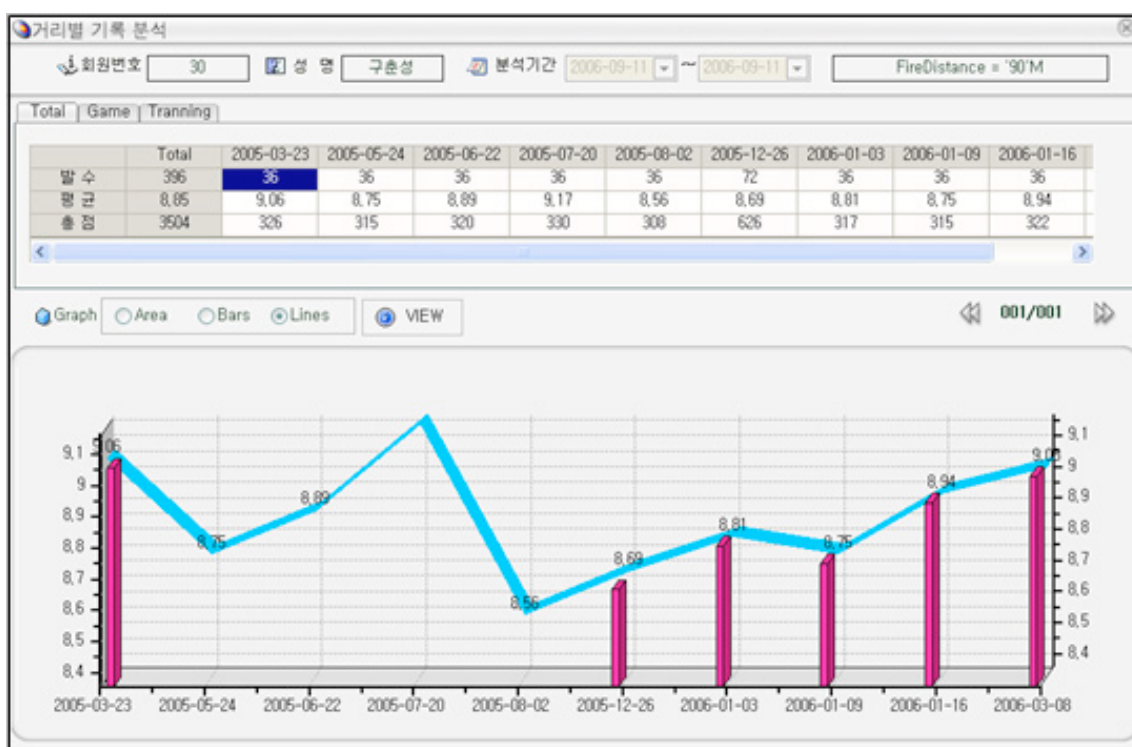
거리별 기록 분석

회원번호 30 성 명 구춘성 분석기간 2006-09-11 ~ 2006-09-11 FireDistance = '90'M

Total | Game | Tranning

| | Total | 2005-03-23 | 2005-05-24 | 2005-06-22 | 2005-07-20 | 2005-08-02 | 2005-12-26 | 2006-01-03 | 2006-01-09 | 2006-01-16 |
|---|---|---|---|---|---|---|---|---|---|---|
| 발 수 | 396 | 36 | 36 | 36 | 36 | 36 | 72 | 36 | 36 | 36 |
| 평 균 | 8.85 | 9.06 | 8.75 | 8.89 | 9.17 | 8.56 | 8.69 | 8.81 | 8.75 | 8.94 |
| 총 점 | 3504 | 326 | 315 | 320 | 330 | 308 | 626 | 317 | 315 | 322 |

Graph Area Bars Lines VIEW 001/001

9.06 8.75 8.89 8.56 8.69 8.81 8.75 8.94 9.0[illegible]

9.1 9 8.9 8.8 8.7 8.6 8.5 8.4

9.1 9 8.9 8.8 8.7 8.6 8.5 8.4

2005-03-23 2005-05-24 2005-06-22 2005-07-20 2005-08-02 2005-12-26 2006-01-03 2006-01-09 2006-01-16 2006-03-08